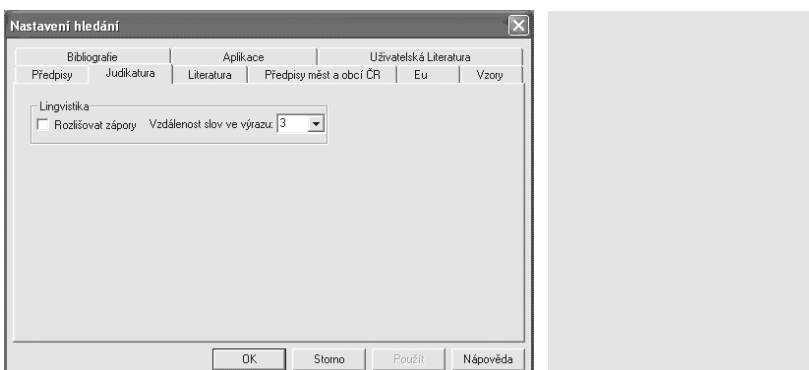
Nastavení hledání

Bibliografie | Aplikace | Uživatelská Literatura
Předpisy | Judikatura | Literatura | Předpisy měst a obcí ČR | Eu | Vzory

Lingvistika
Rozlišovat zápory
Vzdálenost slov ve výrazu: 3

OK | Storno | Použít | Nápověda